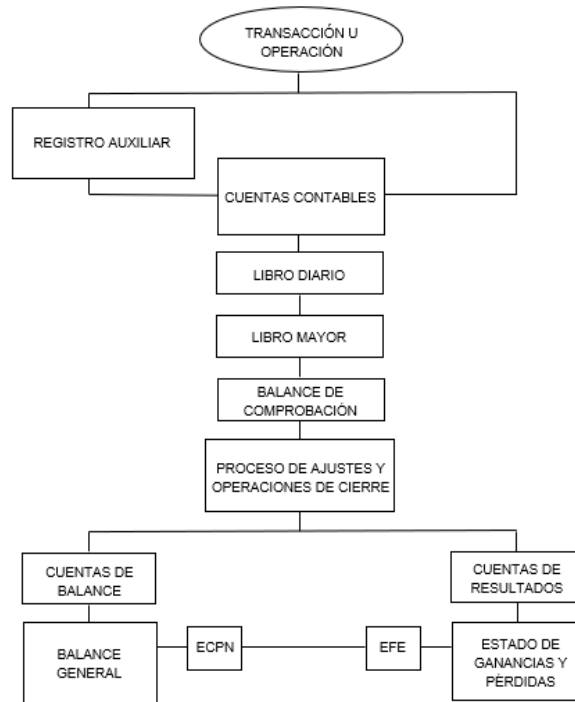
TRANSACCIÓN U OPERACIÓN

REGISTRO AUXILIAR

CUENTAS CONTABLES

LIBRO DIARIO

LIBRO MAYOR

BALANCE DE COMPROBACIÓN

PROCESO DE AJUSTES Y OPERACIONES DE CIERRE

CUENTAS DE BALANCE

CUENTAS DE RESULTADOS

BALANCE GENERAL

ECPN

EFE

ESTADO DE GANANCIAS Y PÉRDIDAS